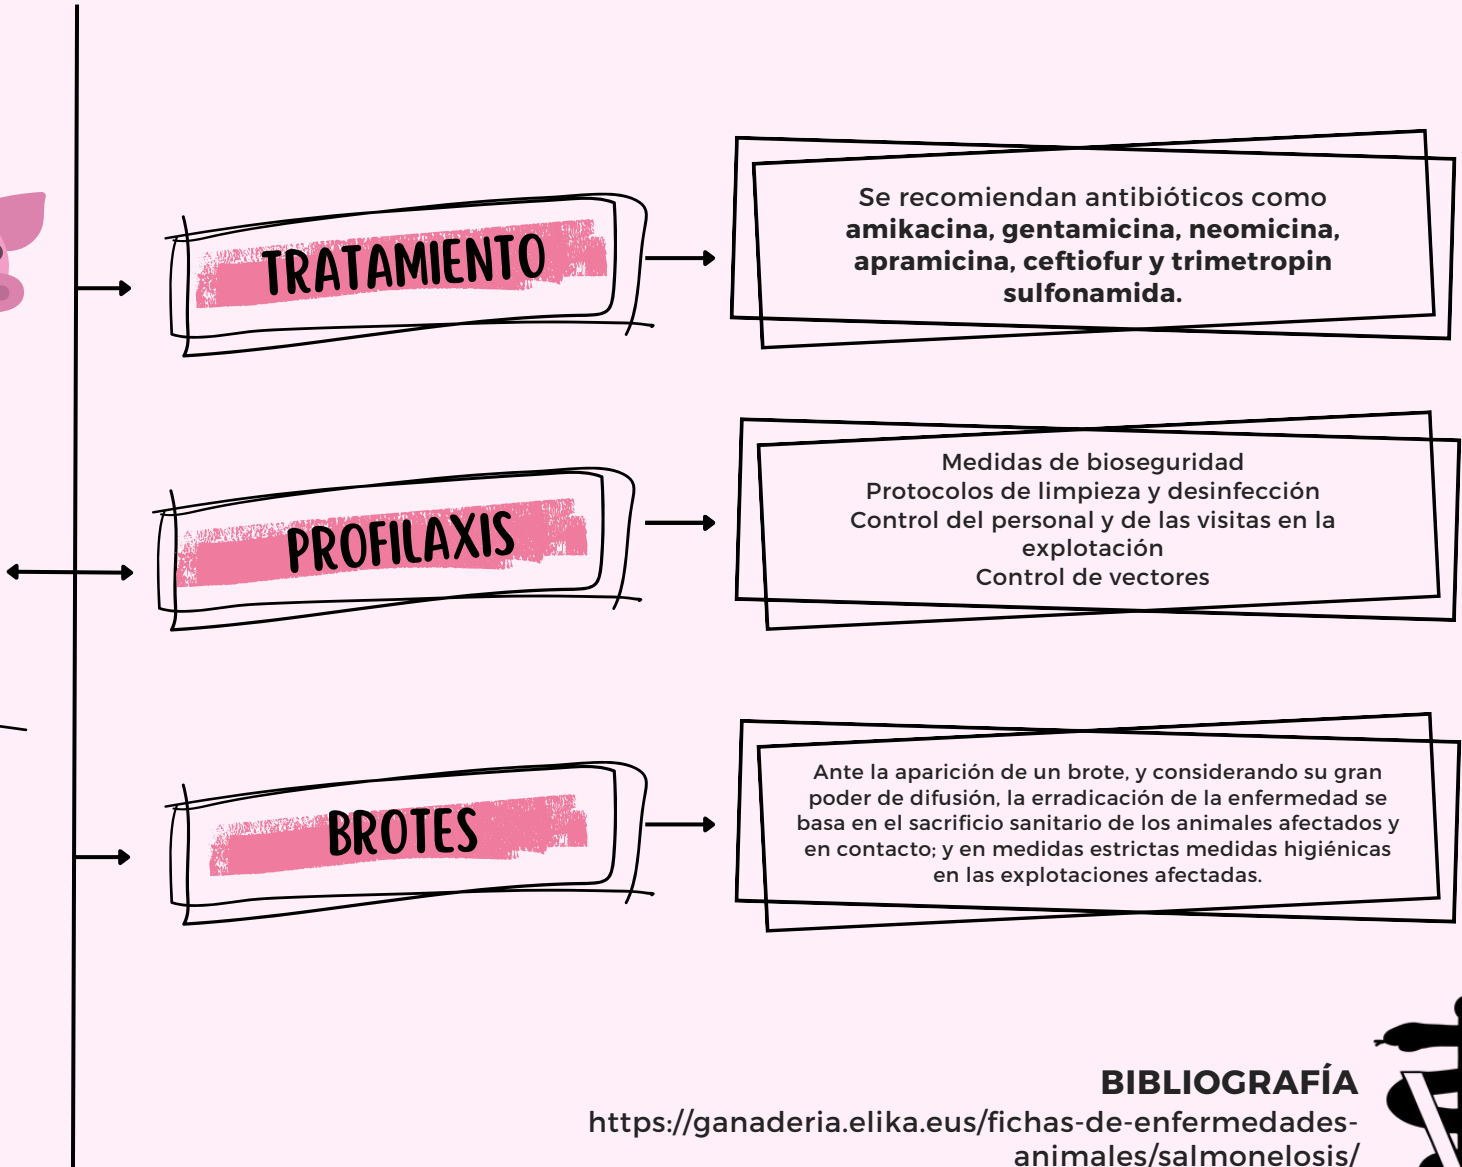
TRATAMIENTO

Se recomiendan antibióticos como **amikacina, gentamicina, neomicina, apramicina, ceftiofur y trimetropin sulfonamida.**

PROFILAXIS

Medidas de bioseguridad
Protocolos de limpieza y desinfección
Control del personal y de las visitas en la explotación
Control de vectores

BROTES

Ante la aparición de un brote, y considerando su gran poder de difusión, la erradicación de la enfermedad se basa en el sacrificio sanitario de los animales afectados y en contacto; y en medidas estrictas medidas higiénicas en las explotaciones afectadas.

BIBLIOGRAFÍA
https://ganaderia.elika.eus/fichas-de-enfermedades-animales/salmonelosis/